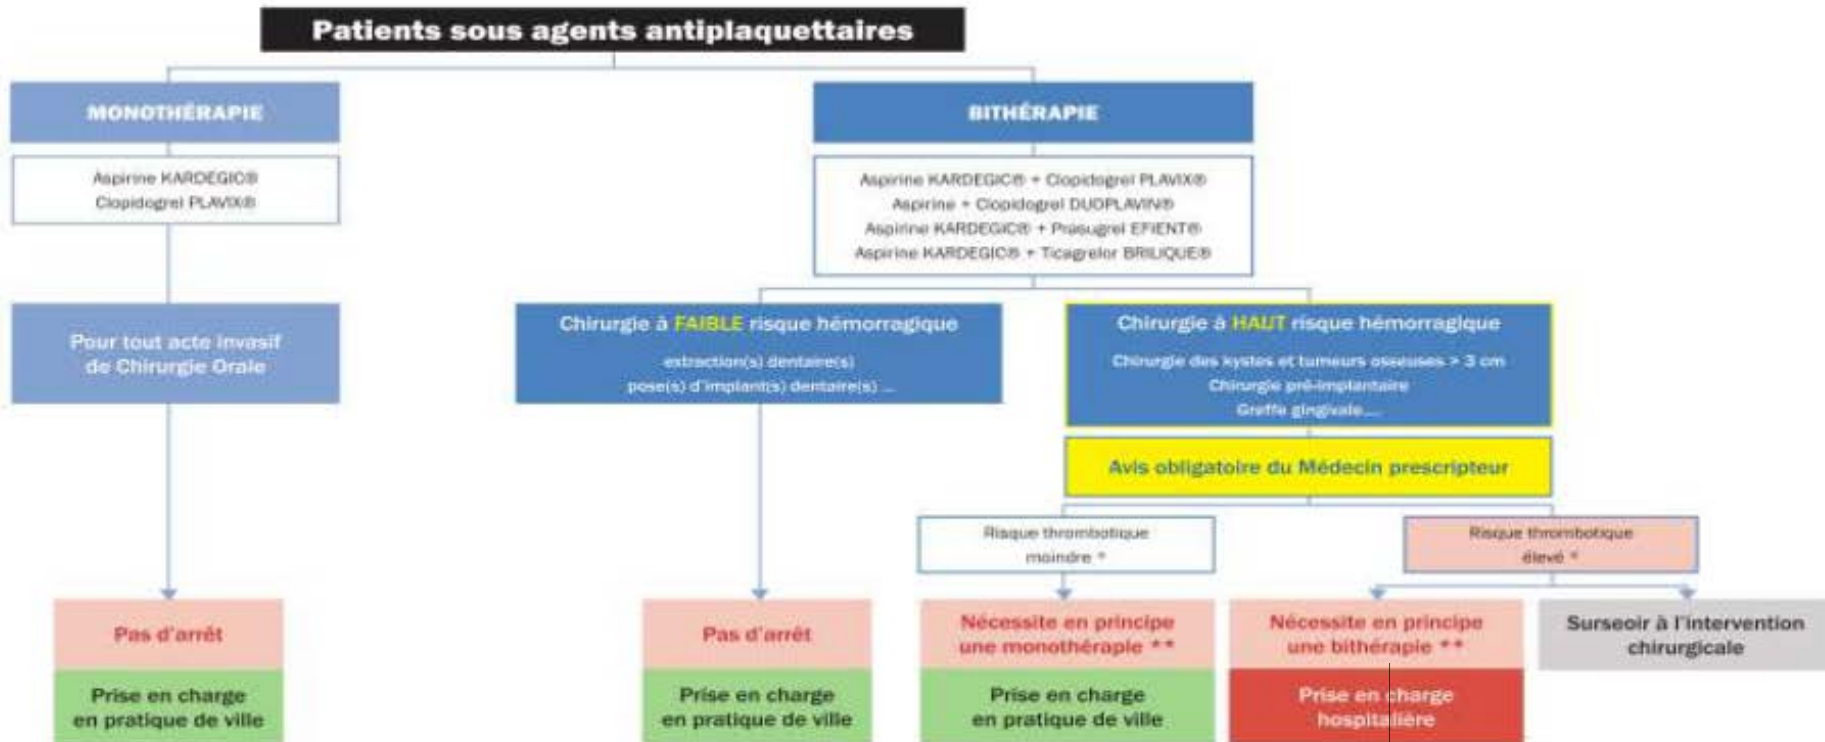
Patients sous agents antiplaquettaires

MONOTHÉRAPIE

Aspirine KARDEGIC®
Clopidogrel PLAVIX®

Pour tout acte invasif de Chirurgie Orale

Pas d'arrêt

Prise en charge en pratique de ville

BITHÉRAPIE

Aspirine KARDEGIC® + Clopidogrel PLAVIX®
Aspirine + Clopidogrel DUOPLAVIN®
Aspirine KARDEGIC® + Prasugrel EFIENT®
Aspirine KARDEGIC® + Ticagrelor BRILIQUE®

Chirurgie à FAIBLE risque hémorragique

extraction(s) dentaire(s)
pose(s) d'implant(s) dentaire(s) ...

Pas d'arrêt

Prise en charge en pratique de ville

Chirurgie à HAUT risque hémorragique

Chirurgie des kystes et tumeurs osseuses > 3 cm
Chirurgie pré-implantaire
Greffe gingivale...

Avis obligatoire du Médecin prescripteur

Risque thrombotique moindre *

Nécessite en principe une monothérapie **

Prise en charge en pratique de ville

Risque thrombotique élevé *

Nécessite en principe une bithérapie **

Prise en charge hospitalière

Surseoir à l'intervention chirurgicale